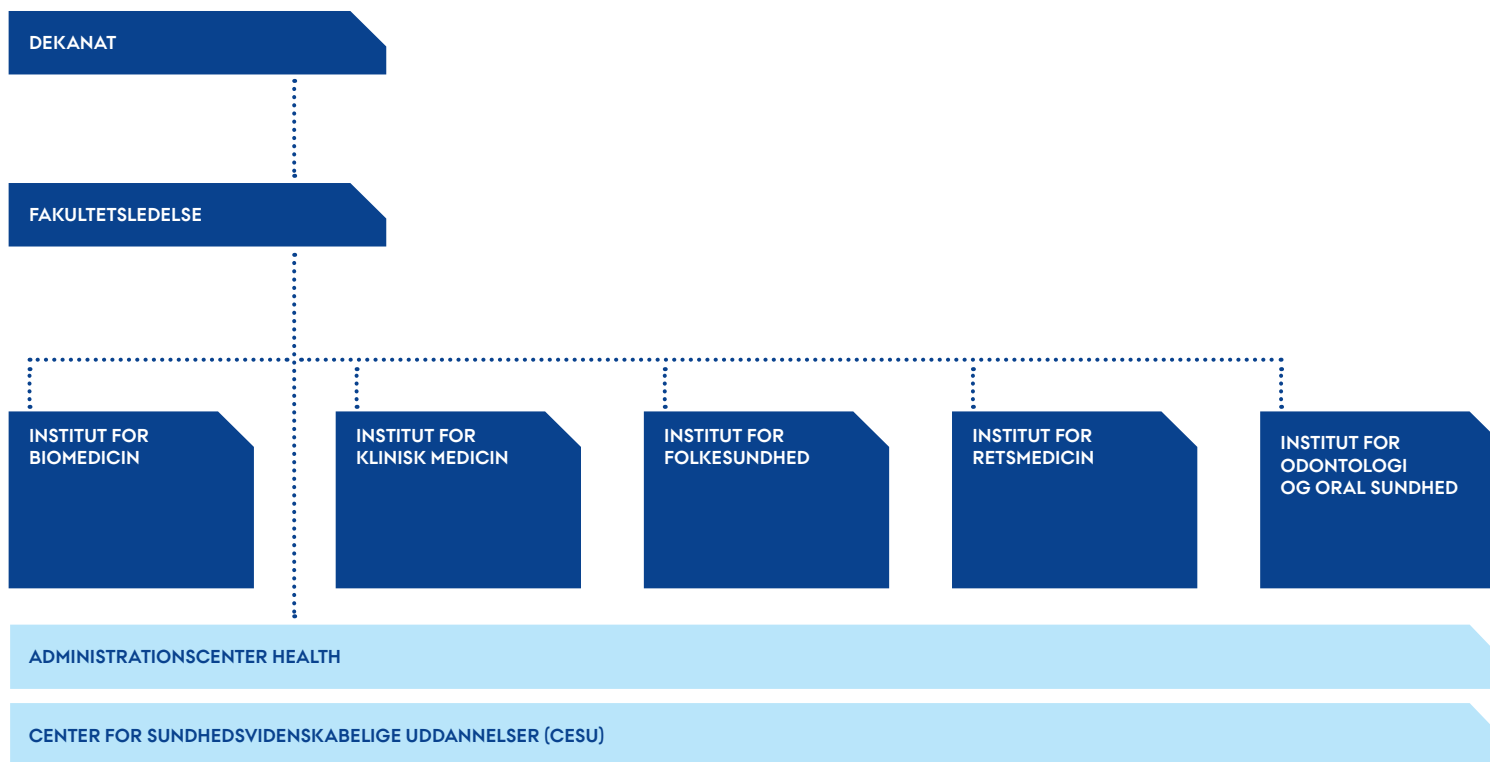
DEKANAT

FAKULTETSLEDELSE

INSTITUT FOR BIOMEDICIN

INSTITUT FOR KLINISK MEDICIN

INSTITUT FOR FOLKESUNDHED

INSTITUT FOR RETSMEDICIN

INSTITUT FOR ODONTOLOGI OG ORAL SUNDHED

ADMINISTRATIONSCENTER HEALTH

CENTER FOR SUNDHEDSVIDENSKABELIGE UDDANNELSER (CESU)